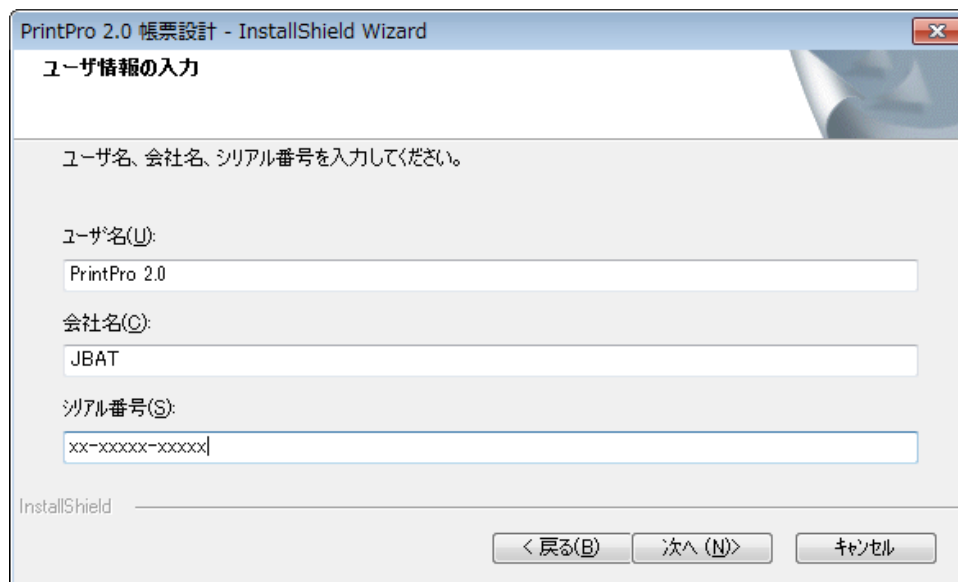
PrintPro 2.0 帳票設計 - InstallShield Wizard

ユーザ情報の入力

ユーザ名、会社名、シリアル番号を入力してください。

ﾕｰｻﾞ名(U):

PrintPro 2.0

会社名(C):

JBAT

ｼﾘｱﾙ番号(S):

xx-xxxxx-xxxxx

InstallShield

< 戻る(B)

次へ (N)>

ｷｬﾝｾﾙ